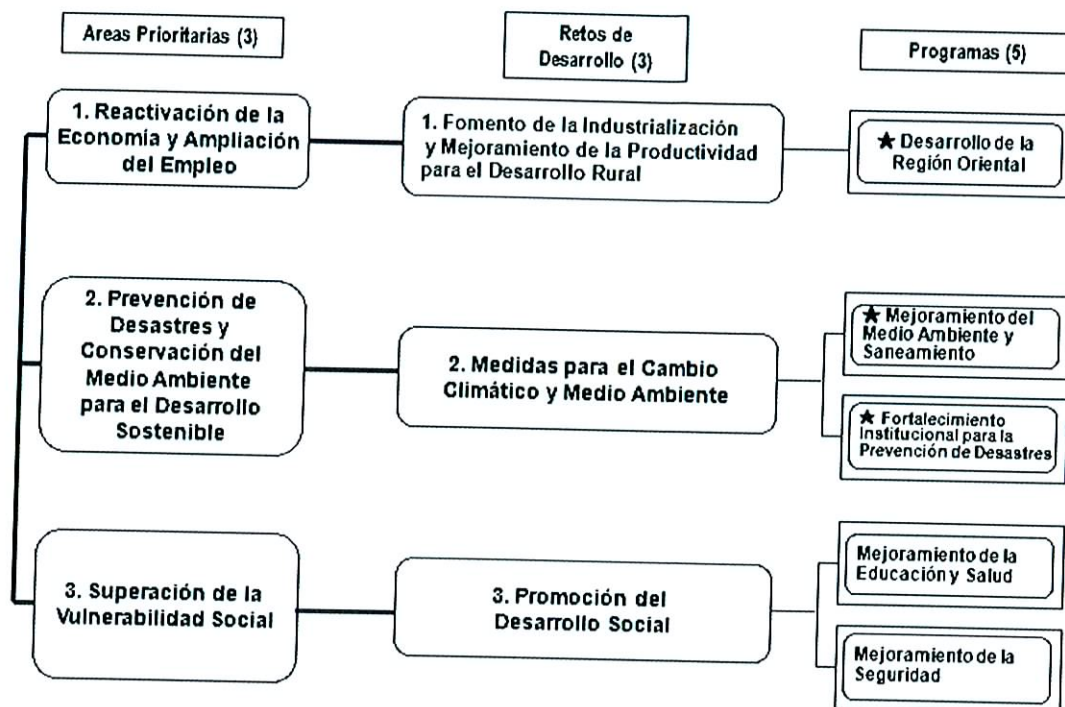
Areas Prioritarias (3)

Retos de Desarrollo (3)

Programas (5)

1. Reactivación de la Economía y Ampliación del Empleo

1. Fomento de la Industrialización y Mejoramiento de la Productividad para el Desarrollo Rural

★ Desarrollo de la Región Oriental

2. Prevención de Desastres y Conservación del Medio Ambiente para el Desarrollo Sostenible

2. Medidas para el Cambio Climático y Medio Ambiente

★ Mejoramiento del Medio Ambiente y Saneamiento

★ Fortalecimiento Institucional para la Prevención de Desastres

3. Superación de la Vulnerabilidad Social

3. Promoción del Desarrollo Social

Mejoramiento de la Educación y Salud

Mejoramiento de la Seguridad